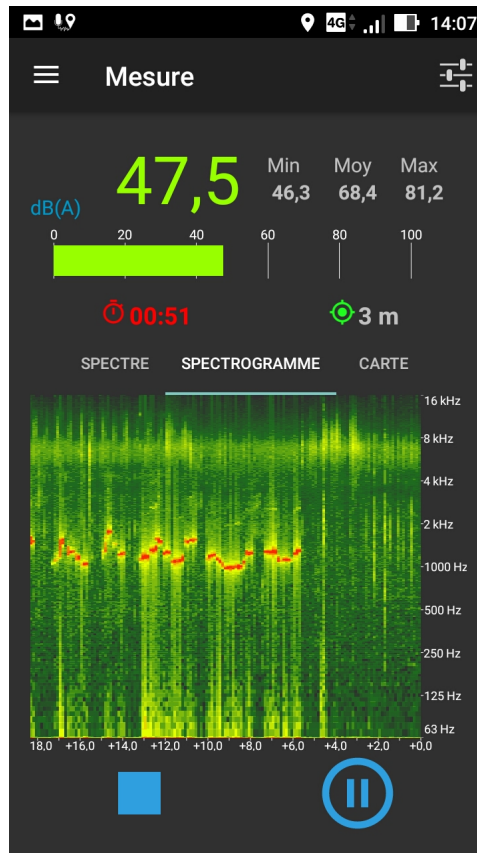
4G 14:07

Mesure

47,5

dB(A)

Min 46,3
Moy 68,4
Max 81,2

0 20 40 60 80 100

00:51

3 m

SPECTRE SPECTROGRAMME CARTE

16 kHz
8 kHz
4 kHz
2 kHz
1000 Hz
500 Hz
250 Hz
125 Hz
63 Hz

18.0 +16,0 +14,0 +12,0 +10,0 +8,0 +6,0 +4,0 +2,0 +0,0